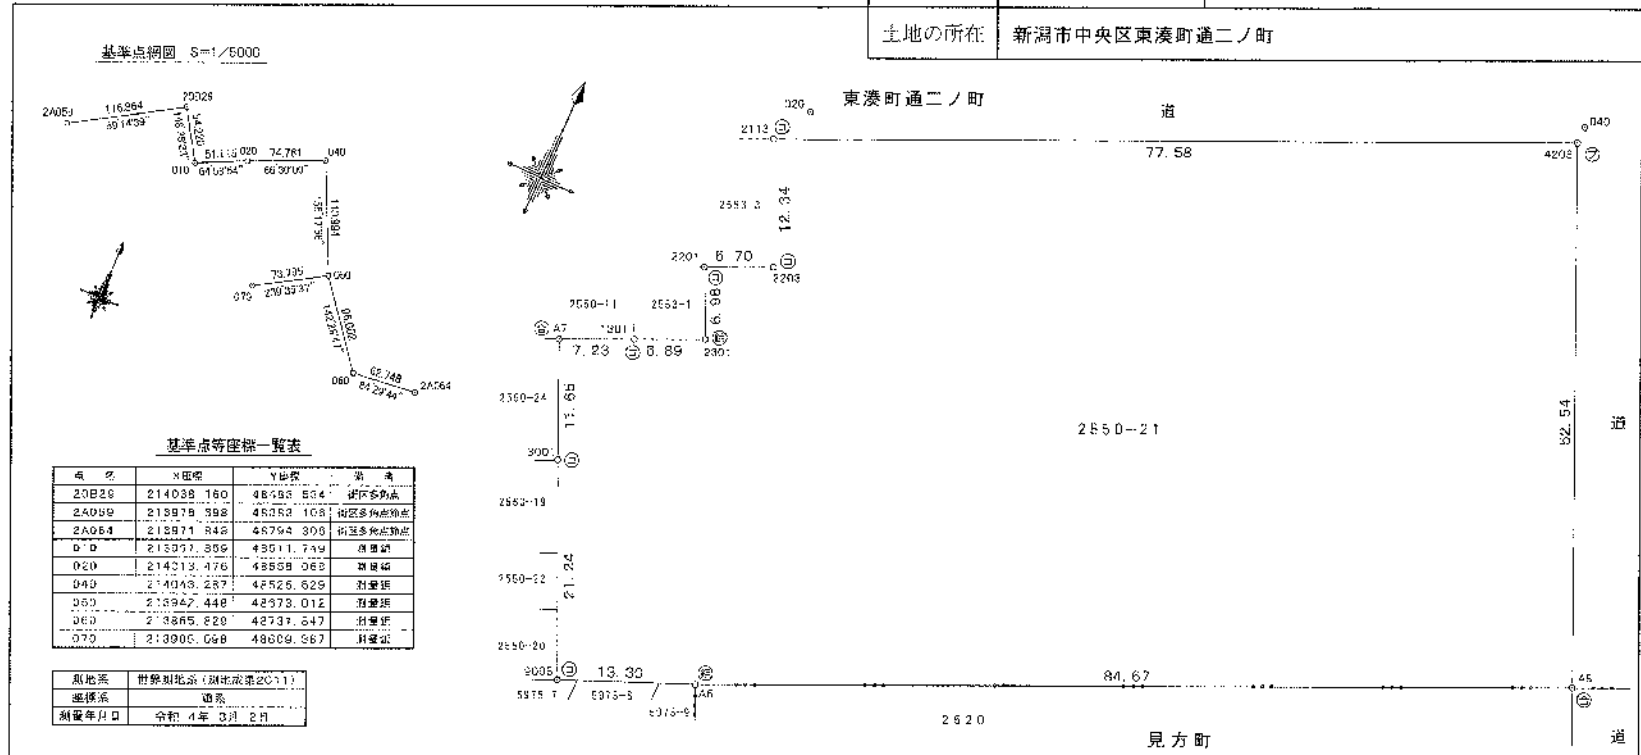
土地の所在 | 新潟市中央区東湊町通二ノ町

基準点網図 S=1/5000

2A059 116.964 20B26 014 39' 54.220 116°35'37" 010 51.116 020 74.781 040 64°03'54" 66°30'00" 110.864 36°17'36" 079 73.795 050 270°35'37" 142.20'17" 95.020 060 62.748 2A064 84°29'44"

基準点等座標一覧表

| 点 名 | X座標 | Y座標 | 摘 要 |
|---|---|---|---|
| 20B26 | 214038.160 | 48483.534 | 街区多角点 |
| 2A059 | 213978.398 | 48362.108 | 街区多角点節点 |
| 2A064 | 213871.848 | 48794.306 | 街区多角点節点 |
| 010 | 213997.859 | 48511.749 | 測量鋲 |
| 020 | 214013.476 | 48558.068 | 測量鋲 |
| 040 | 214043.287 | 48525.629 | 測量鋲 |
| 050 | 213947.448 | 48673.012 | 測量鋲 |
| 060 | 213865.829 | 48731.647 | 測量鋲 |
| 070 | 213900.098 | 48609.967 | 測量鋲 |

| 測地系 | 世界測地系（測地成果2011） |
|---|---|
| 座標系 | Ⅷ系 |
| 測量年月日 | 令和 4年 3月 2日 |

東湊町通二ノ町

道

020 2113 77.58 040 4203

2553-3 12.34

2201 6.70 2203

2550-11 2553-1 6.98

A7 1901 7.23 6.89 2301

2550-24 11.66

3001

2550-19

2550-21

52.54

道

2550-22 21.24

2550-20

9005 13.30 A6 84.67 45

5975-7 5975-5 5975-6

2520

見方町

道